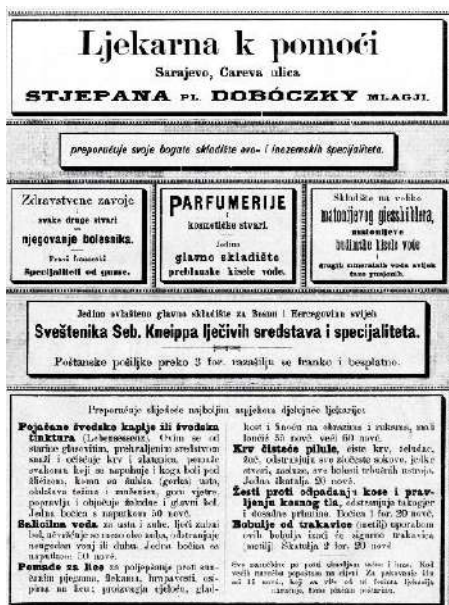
Ljekarna k pomoći
Sarajevo, Careva ulica
STJEPANA pl. DOBÓCZKY MLAĐI.

preporučuje svoje bogato skladište ovo- i inozemskih specijaliteta.

Zdravstvene zavoje i svake druge stvari za njegovanje bolesnika. Prави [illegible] Specijaliteti od gume.

PARFUMERIJE i kozmetičke stvari. Jedino glavno skladište prebilauske kisele vode.

Skladište na veliko matonijevog giesshüblera, matonijeve budimske kisele vode drugih mineralnih voda svijeh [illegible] proizvoda.

Jedino ovlašteno glavno skladište za Bosnu i Hercegovinu svijeh
Sveštenika Seb. Kneippa lječivih sredstava i specijaliteta.
Poštanske pošiljke preko 3 for. razašilju se franko i besplatno.

Preporučuje slijedeće najbolje uspješno djelujuće lijekarije:

Pojačane švedske kaplje ili švedska tinktura (Lebensessenz). Osim se od starine glasovitim, pokrepljujućim sredstvom znaju i čiste krv i slaganja, pomažu svakoma koji se napuhuje i koga boli pod žličicom, koma su žutica (gorka) usta, oblaživa težina i mučenja, gori vjetre, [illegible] i očituje želudac i glavni bol. Jedna boca s naputkom 50 novč.
Salicilna voda za usta i zube, liječi zubni bol, učvršćuje rasklimane zube, odstranjuje neugodan vonj iz duha. Jedna boca sa naputkom 50 novč.
Pomade za lice za poljepšanje proti sunčanim pjegama, fleckama, hrapavosti, osipama na licu; proizvađa njeđnu, glatku kost i lice na obrazima i rukama, malo lončić 35 novč. veći 60 novč.
Krv čisteće pilule, čiste krv, želudac, žuč, odstranjuju sve zločeste sokove, jedino otvore, nadutiće, sve bolesti trbušnih ustroja. Jedna škatulja 20 novč.
Žesti proti odpadanju kose i pravljenju kosnog tla, odstranjuje takodjer i desapne prhutine. Boca 1 for. 20 novč.
Bobulje od trakavice (metilj) uporabom ovih bobulja izađe će sigurno trakavica (metilj). Škatulja 2 for. 20 novč.

Sve naručbe po pošti obavljaju se točno i brzo. Kod većih naručaba popustu na cijeni. Za pošiljke iznad 11 for. i kod kojih se više od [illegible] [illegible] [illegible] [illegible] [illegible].